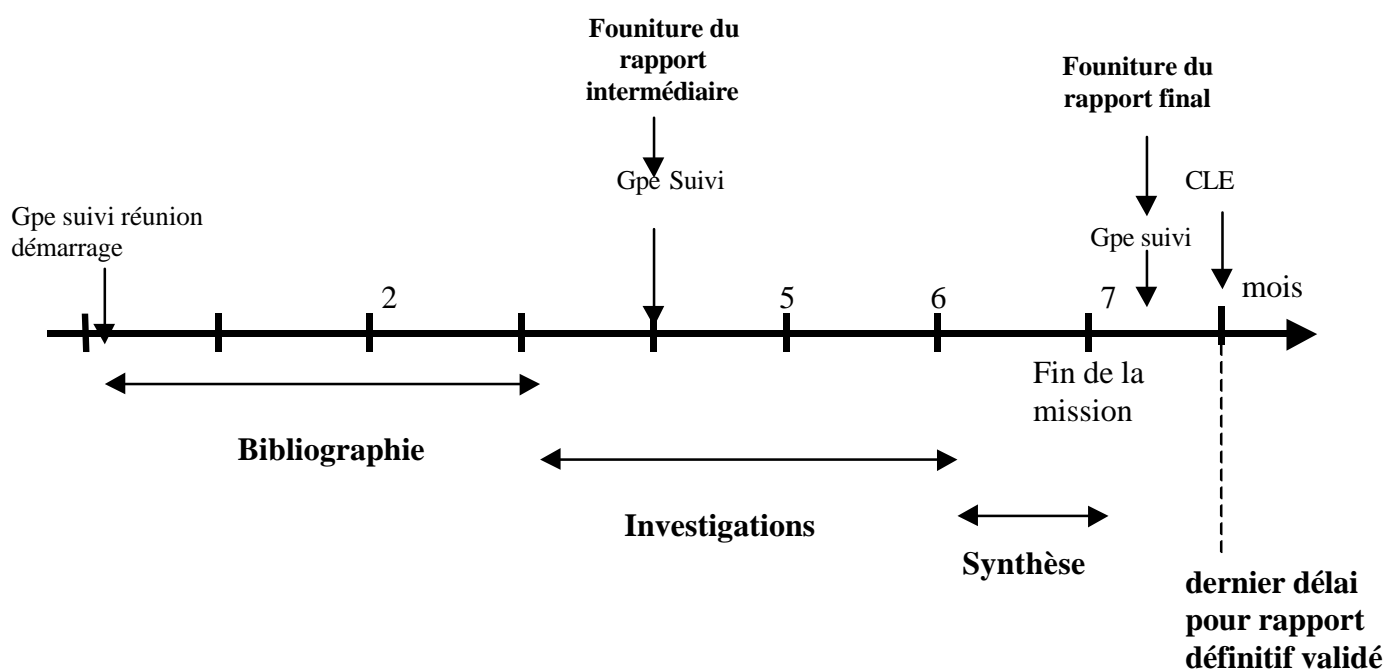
Founiture du rapport intermédiaire

Gpe Suivi

Founiture du rapport final

CLE

Gpe suivi réunion démarrage

Gpe suivi

2

5

6

7

mois

Fin de la mission

Bibliographie

Investigations

Synthèse

dernier délai pour rapport définitif validé